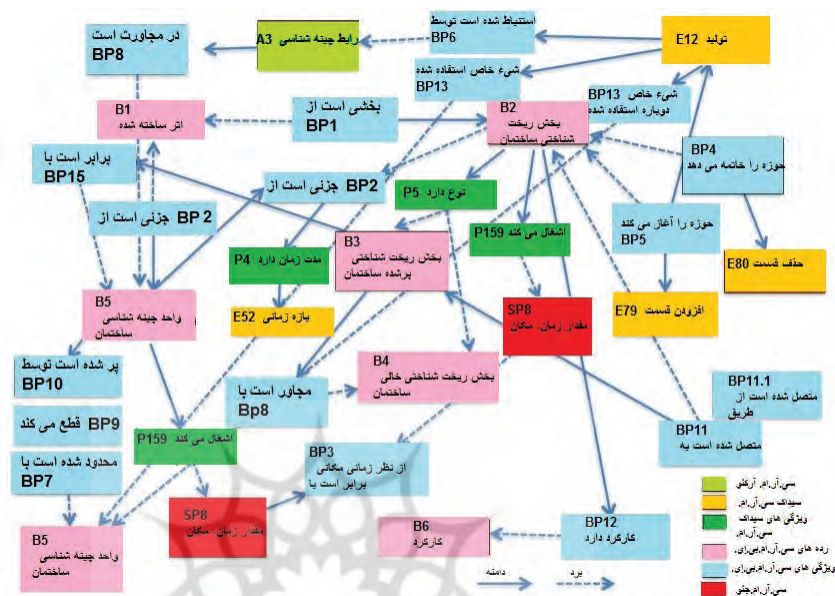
در مجاورت است
BP8

A3 رابط چینه شناسی

استنباط شده است توسط
BP6

E12 تولید

شیء خاص استفاده شده
BP13

BP13 شیء خاص
دوباره استفاده شده

B1
اثر ساخته شده

بخشی است از
BP1

B2
بخش ریخت
شناختی ساختمان

BP4
حوزه را خاتمه می دهد

برابر است با
BP15

BP2 جزئی است از

P5 نوع دارد

BP 2 جزئی است از

P159 اشغال می کند

حوزه را آغاز می کند
BP5

P4 مدت زمان دارد

B3
بخش ریخت شناختی
پرشده ساختمان

E80 حذف قسمت

B5
واحد چینه شناسی
ساختمان

E52 بازه زمانی

SP8
مقدار زمان، مکان

E79 افزودن قسمت

پر شده است توسط
BP10

مجاور است با
Bp8

B4
بخش ریخت شناختی خالی
ساختمان

BP11.1
متصل شده است از
طریق

BP9 قطع می کند

P159 اشغال می کند

BP11
متصل شده است به

محدود شده است با
BP7

BP3
از نظر زمانی مکانی
برابر است با

سی.آ.ام. آرکئو

سیداک سی.آ.ام.

SP8
مقدار زمان، مکان

ویژگی های سیداک
سی.آ.ام.

B5
واحد چینه شناسی
ساختمان

B6
کارکرد

BP12
کارکرد دارد

رده های سی.آ.ام.بی.آی.

ویژگی های سی.آ.ام.بی.آی.

دامنه
برد

سی.آ.ام.جئو